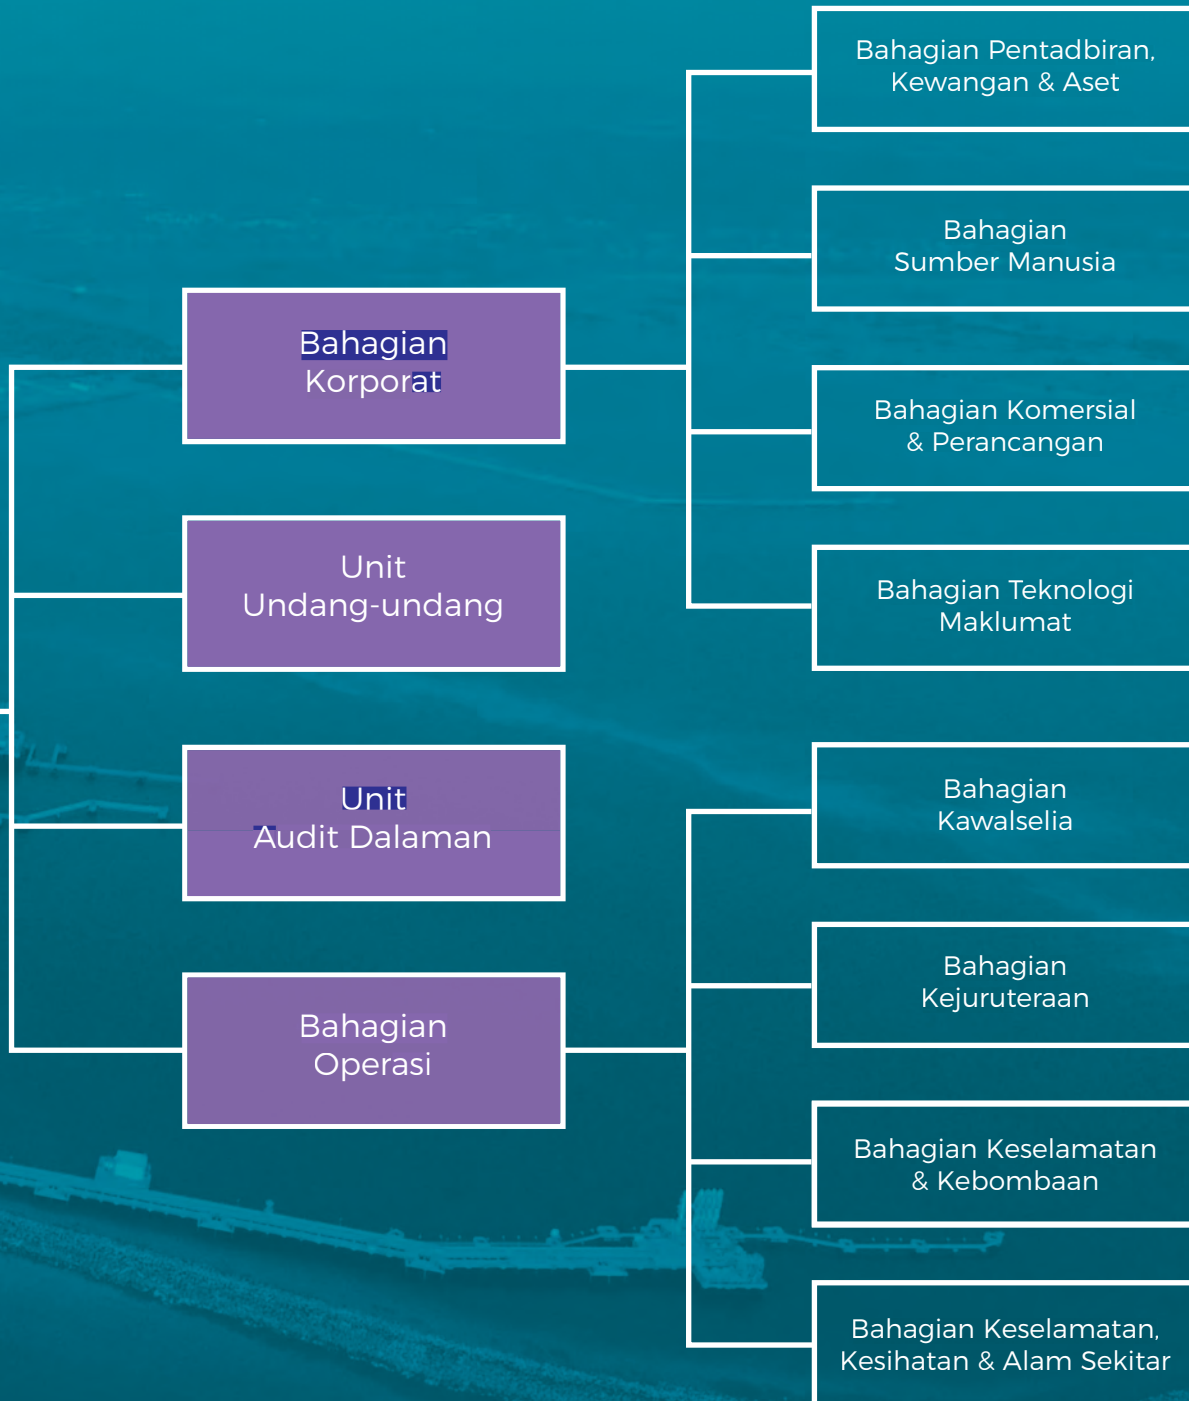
Bahagian Korporat

Unit Undang-undang

Unit Audit Dalaman

Bahagian Operasi

Bahagian Pentadbiran, Kewangan & Aset

Bahagian Sumber Manusia

Bahagian Komersial & Perancangan

Bahagian Teknologi Maklumat

Bahagian Kawalselia

Bahagian Kejuruteraan

Bahagian Keselamatan & Kebombaan

Bahagian Keselamatan, Kesihatan & Alam Sekitar